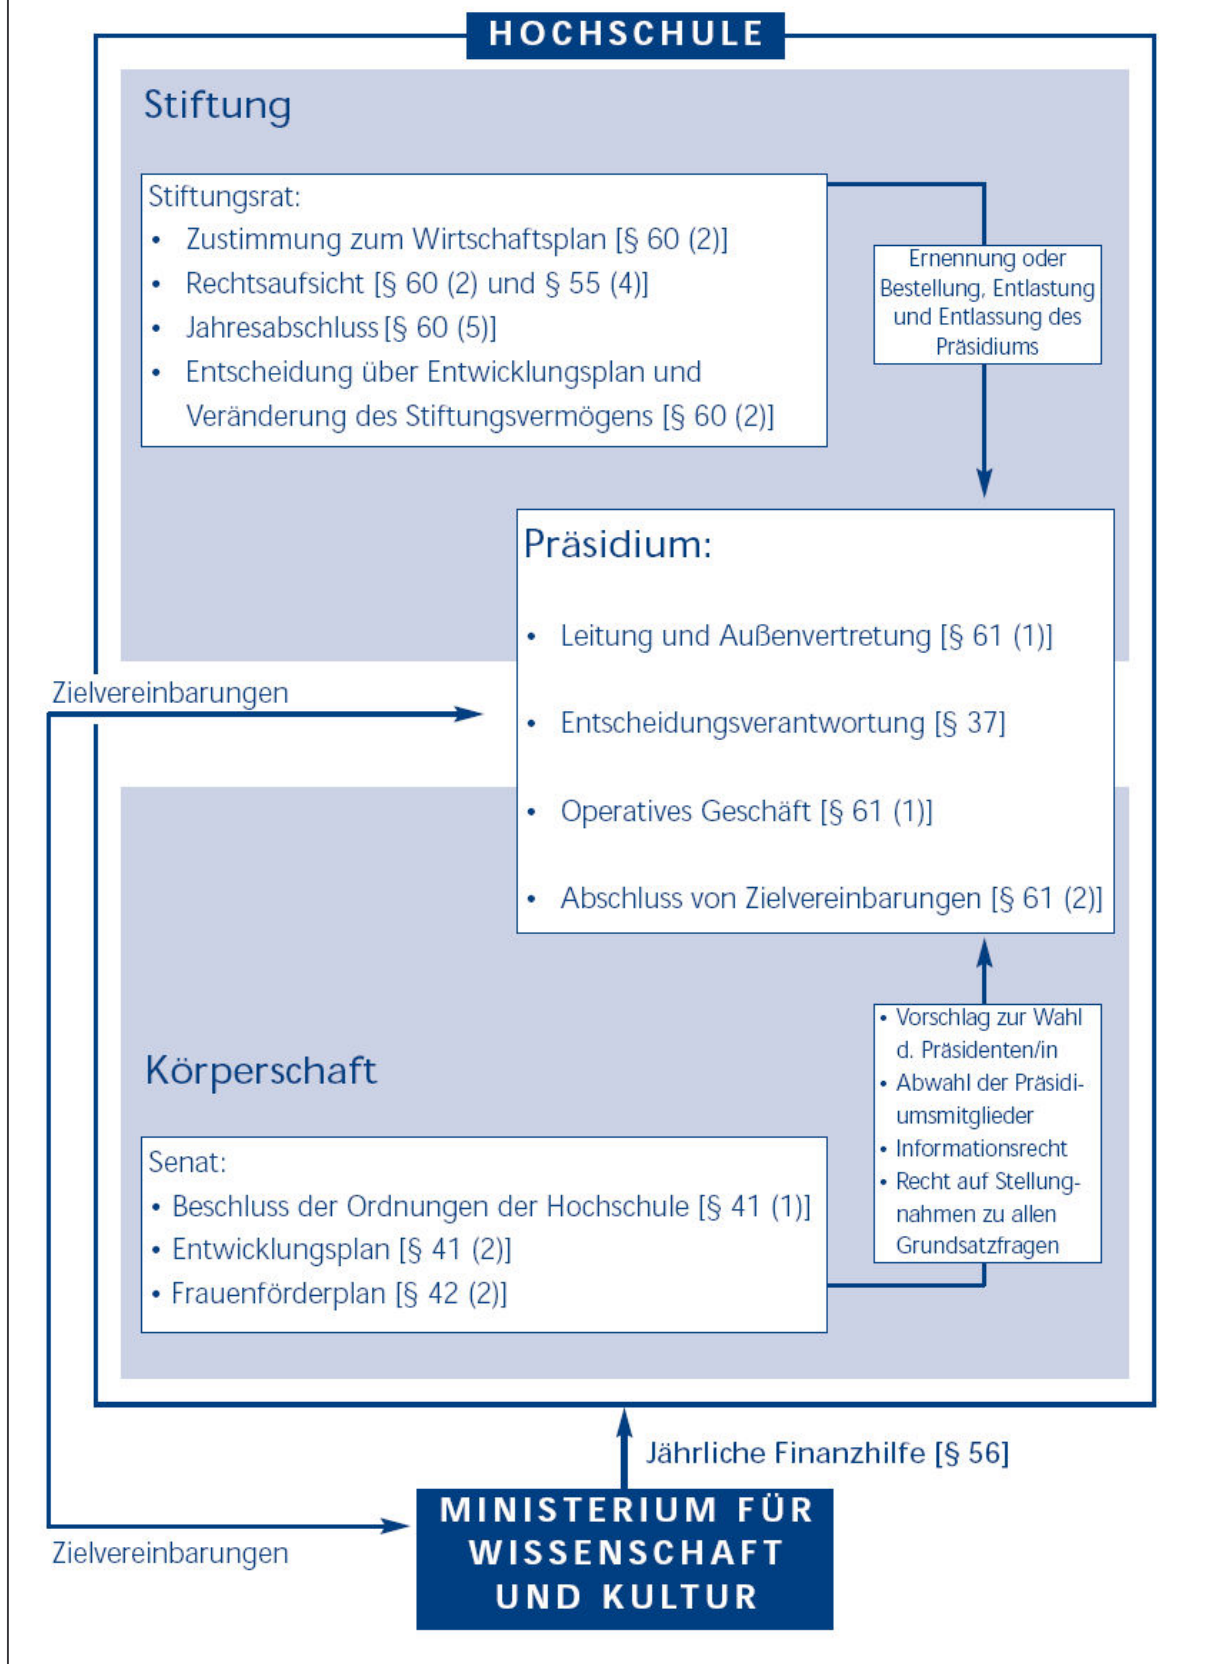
HOCHSCHULE

Stiftung

Stiftungsrat:
• Zustimmung zum Wirtschaftsplan [§ 60 (2)]
• Rechtsaufsicht [§ 60 (2) und § 55 (4)]
• Jahresabschluss [§ 60 (5)]
• Entscheidung über Entwicklungsplan und Veränderung des Stiftungsvermögens [§ 60 (2)]

Ernennung oder Bestellung, Entlastung und Entlassung des Präsidiums

Präsidium:
• Leitung und Außenvertretung [§ 61 (1)]
• Entscheidungsverantwortung [§ 37]
• Operatives Geschäft [§ 61 (1)]
• Abschluss von Zielvereinbarungen [§ 61 (2)]

Zielvereinbarungen

Körperschaft

• Vorschlag zur Wahl d. Präsidenten/in
• Abwahl der Präsidiumsmitglieder
• Informationsrecht
• Recht auf Stellungnahmen zu allen Grundsatzfragen

Senat:
• Beschluss der Ordnungen der Hochschule [§ 41 (1)]
• Entwicklungsplan [§ 41 (2)]
• Frauenförderplan [§ 42 (2)]

Jährliche Finanzhilfe [§ 56]

Zielvereinbarungen

MINISTERIUM FÜR WISSENSCHAFT UND KULTUR